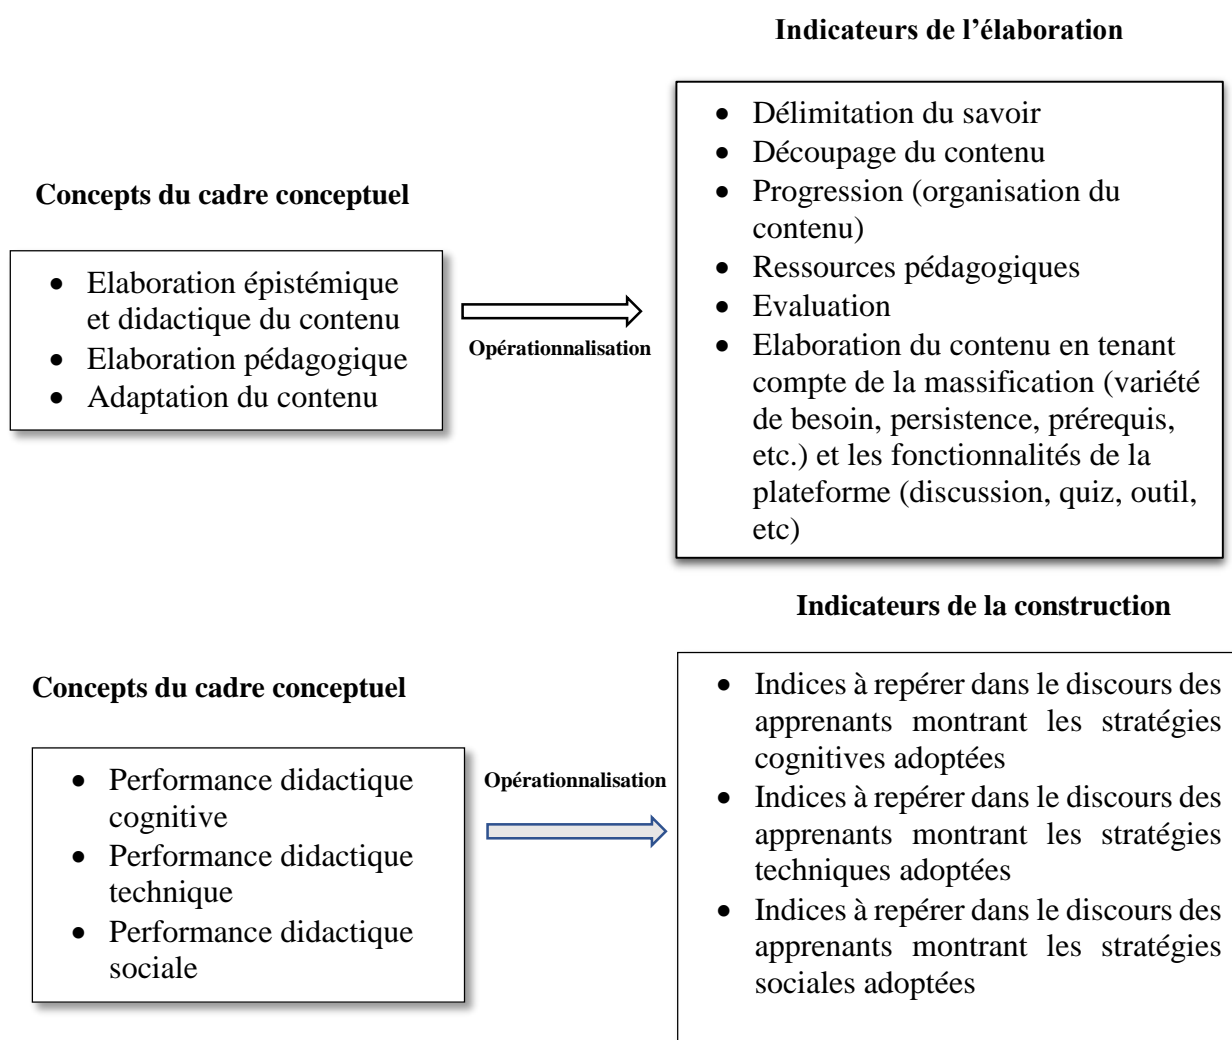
Indicateurs de l'élaboration

Concepts du cadre conceptuel

- Elaboration épistémique et didactique du contenu
- Elaboration pédagogique
- Adaptation du contenu

Opérationnalisation

- Délimitation du savoir
- Découpage du contenu
- Progression (organisation du contenu)
- Ressources pédagogiques
- Evaluation
- Elaboration du contenu en tenant compte de la massification (variété de besoin, persistence, prérequis, etc.) et les fonctionnalités de la plateforme (discussion, quiz, outil, etc)

Indicateurs de la construction

Concepts du cadre conceptuel

- Performance didactique cognitive
- Performance didactique technique
- Performance didactique sociale

Opérationnalisation

- Indices à repérer dans le discours des apprenants montrant les stratégies cognitives adoptées
- Indices à repérer dans le discours des apprenants montrant les stratégies techniques adoptées
- Indices à repérer dans le discours des apprenants montrant les stratégies sociales adoptées